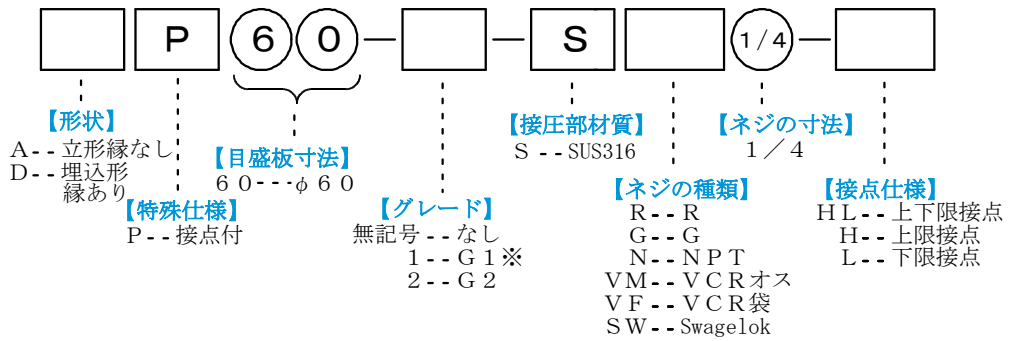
P 6 0 — — S 1/4 —

【形状】
A-- 立形縁なし
D-- 埋込形 縁あり

【特殊仕様】
P-- 接点付

【目盛板寸法】
60---φ60

【グレード】
無記号 -- なし
1--G1※
2--G2

【接圧部材質】
S --SUS316

【ネジの種類】
R--R
G--G
N--NPT
VM--VCRオス
VF--VCR袋
SW--Swagelok

【ネジの寸法】
1/4

【接点仕様】
HL-- 上下限接点
H-- 上限接点
L-- 下限接点